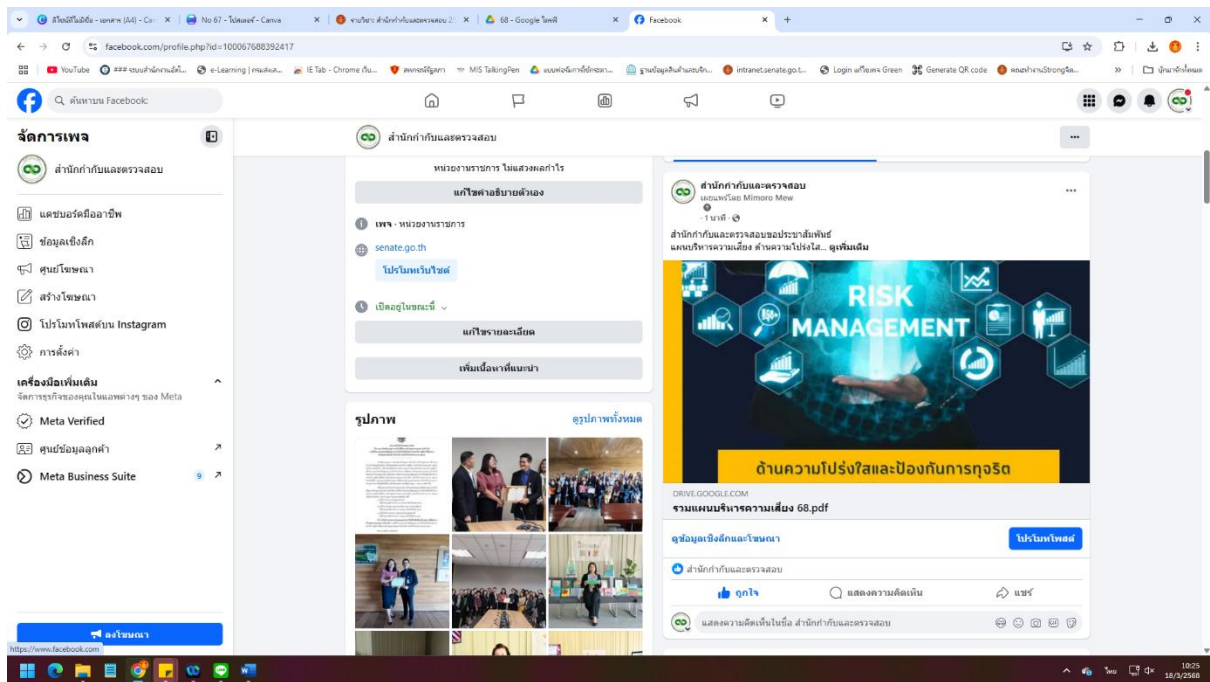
สวัสดิการไม่มีชื่อ - เอกสาร (A4) - Ca | No 67 - โปสเตอร์ - Canva | รายวิชา สำนักกำกับและตรวจสอบ 2 | 68 - Google ไดรฟ์ | Facebook

facebook.com/profile.php?id=100067688392417

YouTube | e-Learning | IE Tab - Chrome | MIS TalkingPen | intranet.senate.go.t... | Login | Generate QR code | บุ๊กมาร์กทั้งหมด

ค้นหาบน Facebook

จัดการเพจ

สำนักกำกับและตรวจสอบ

แดชบอร์ดมืออาชีพ
ข้อมูลเชิงลึก
ศูนย์โฆษณา
สร้างโฆษณา
โปรโมทโพสต์บน Instagram
การตั้งค่า

เครื่องมือเพิ่มเติม
จัดการธุรกิจของคุณในแอพต่างๆ ของ Meta
Meta Verified
ศูนย์ข้อมูลลูกค้า
Meta Business Suite 9

ลงโฆษณา

สำนักกำกับและตรวจสอบ

หน่วยงานราชการ ไม่แสวงผลกำไร
แก้ไขคำอธิบายตัวเอง
เพจ · หน่วยงานราชการ
senate.go.th
โปรโมทเว็บไซต์
เปิดอยู่ในขณะนี้
แก้ไขรายละเอียด
เพิ่มเนื้อหาที่แนะนำ

รูปภาพ
ดูรูปภาพทั้งหมด

สำนักกำกับและตรวจสอบ
เผยแพร่โดย Mimoro Mew
· 1 นาที ·
สำนักกำกับและตรวจสอบขอประชาสัมพันธ์
แผนบริหารความเสี่ยง ด้านความโปร่งใส... ดูเพิ่มเติม

RISK MANAGEMENT

ด้านความโปร่งใสและป้องกันการทุจริต

DRIVE.GOOGLE.COM
รวมแผนบริหารความเสี่ยง 68.pdf

ดูข้อมูลเชิงลึกและโฆษณา
โปรโมทโพสต์

สำนักกำกับและตรวจสอบ
ถูกใจ
แสดงความคิดเห็น
แชร์
แสดงความคิดเห็นในชื่อ สำนักกำกับและตรวจสอบ

https://www.facebook.com

ไทย 10:25 18/3/2568